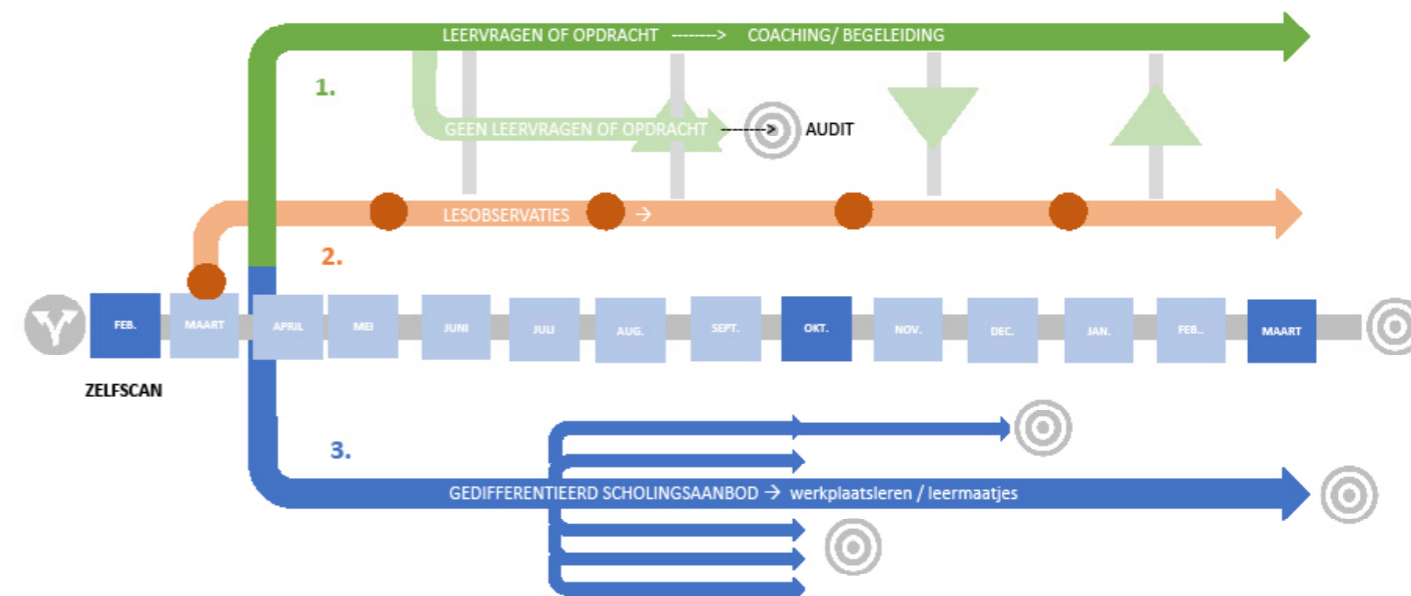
LEERVRAGEN OF OPDRACHT -------> COACHING/ BEGELEIDING

1.

GEEN LEERVRAGEN OF OPDRACHT -------> AUDIT

LESOBSERVATIES →

2.

FEB.
MAART
APRIL
MEI
JUNI
JULI
AUG.
SEPT.
OKT.
NOV.
DEC.
JAN.
FEB.
MAART

ZELFSCAN

3.

GEDIFFERENTIEERD SCHOLINGSAANBOD → werkplaatsleren / leermaatjes